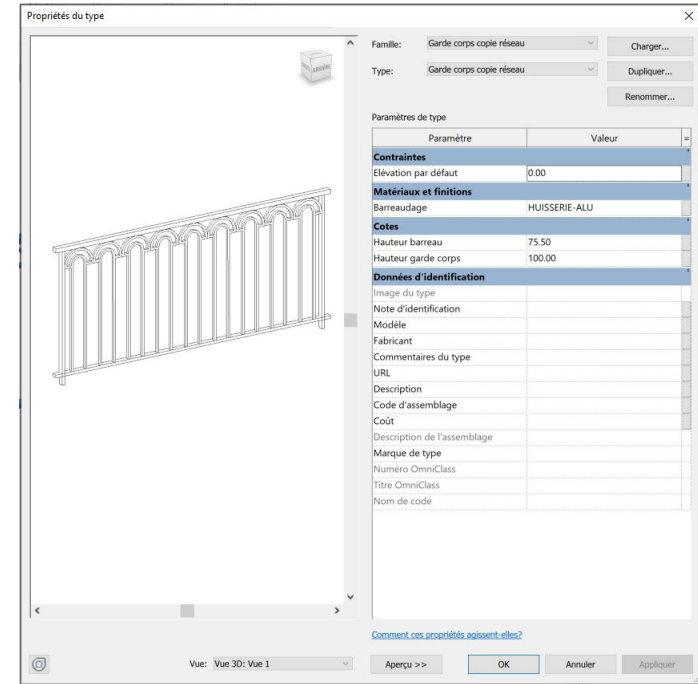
Propriétés du type

Famille: Garde corps copie réseau
Charger...

Type: Garde corps copie réseau
Dupliquer...

Renommer...

Paramètres de type

| Paramètre | Valeur | = |
|---|---|---|
| **Contraintes** | | |
| Elévation par défaut | 0.00 | |
| **Matériaux et finitions** | | |
| Barreaudage | HUISSERIE-ALU | |
| **Cotes** | | |
| Hauteur barreau | 75.50 | |
| Hauteur garde corps | 100.00 | |
| **Données d'identification** | | |
| Image du type | | |
| Note d'identification | | |
| Modèle | | |
| Fabricant | | |
| Commentaires du type | | |
| URL | | |
| Description | | |
| Code d'assemblage | | |
| Coût | | |
| Description de l'assemblage | | |
| Marque de type | | |
| Numéro OmniClass | | |
| Titre OmniClass | | |
| Nom de code | | |

Comment ces propriétés agissent-elles?

Vue: Vue 3D: Vue 1
Aperçu >>
OK
Annuler
Appliquer